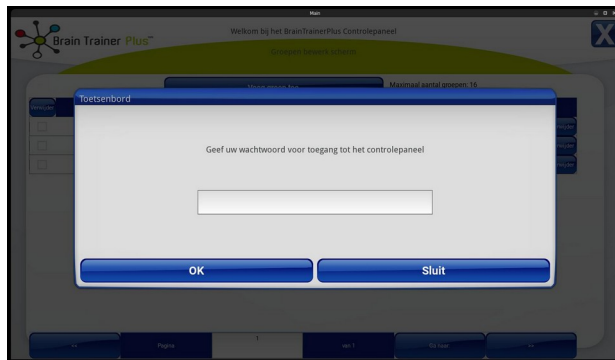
Main

Brain Trainer Plus™

Welkom bij het BrainTrainerPlus Controlepaneel

Groepen bewerk scherm

Nieuwe groep toe

Maximaal aantal groepen: 16

Toetsenbord

Geef uw wachtwoord voor toegang tot het controlepaneel

OK

Sluit

Pagina

1

van 1

Ga naar